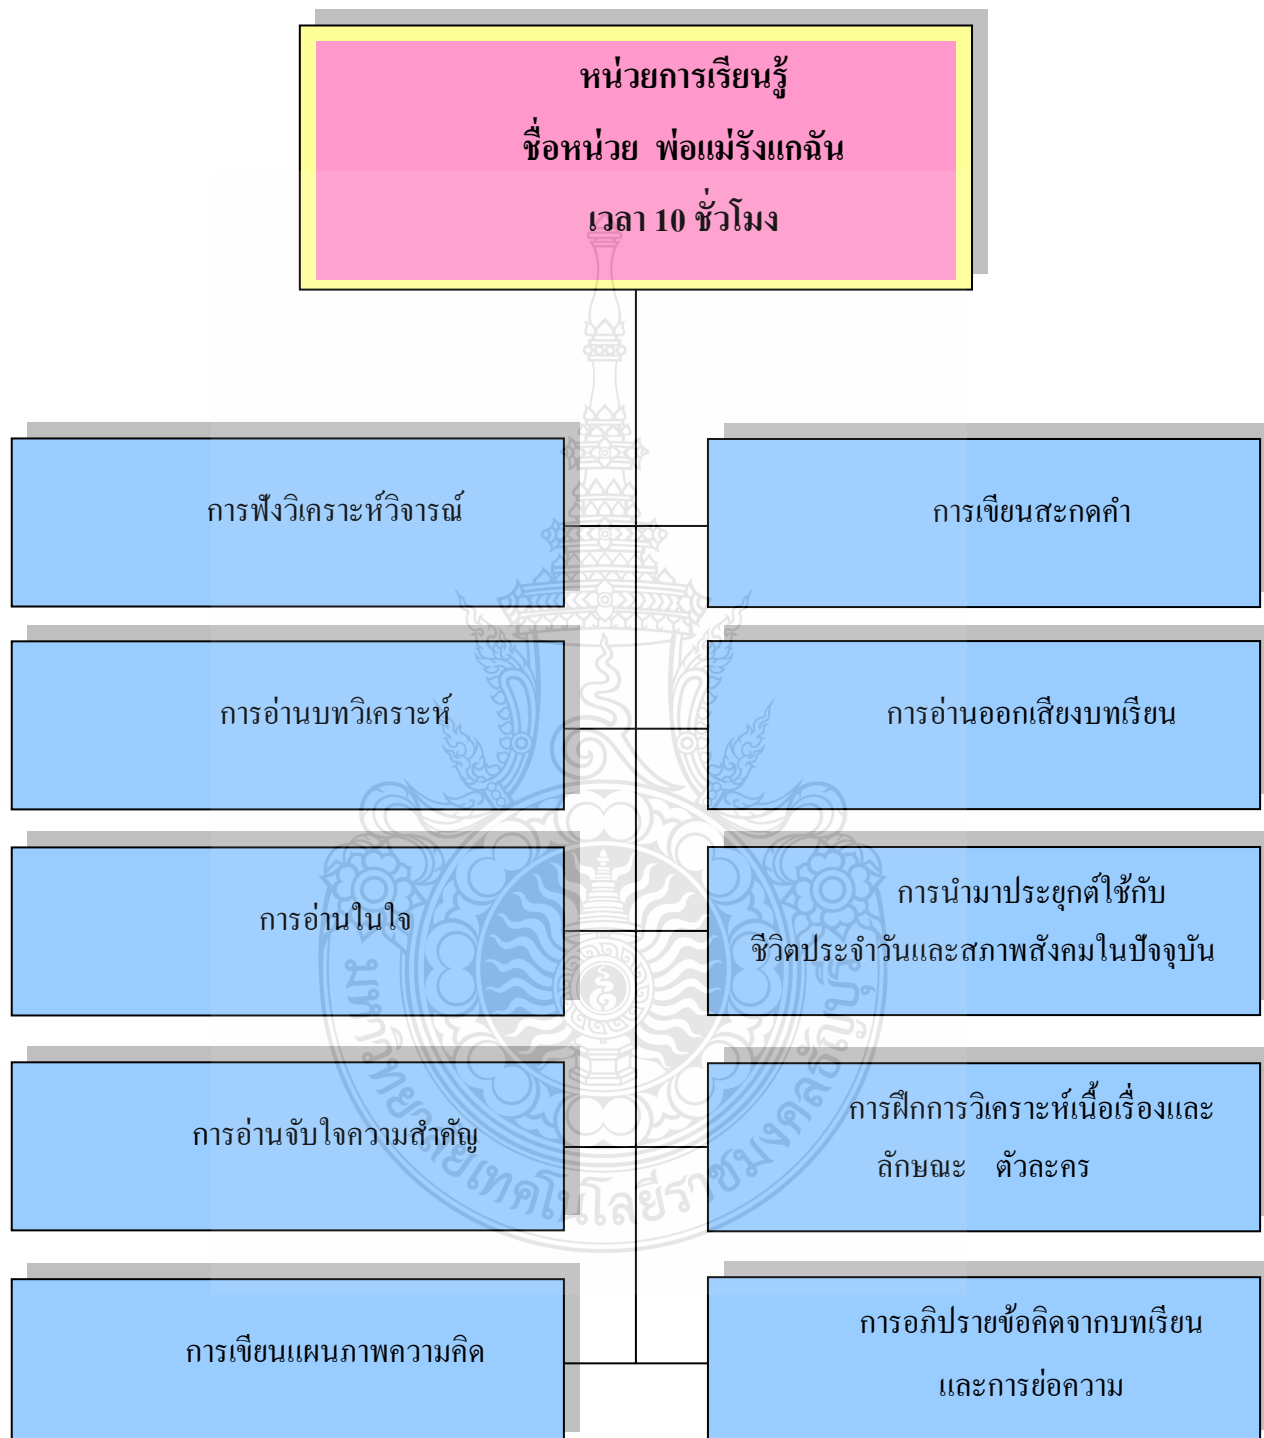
หน่วยการเรียนรู้
ชื่อหน่วย พ่อแม่รังแกฉัน
เวลา 10 ชั่วโมง

การฟังวิเคราะห์วิจารณ์

การเขียนสะกดคำ

การอ่านบทวิเคราะห์

การอ่านออกเสียงบทเรียน

การอ่านในใจ

การนำมาประยุกต์ใช้กับชีวิตประจำวันและสภาพสังคมในปัจจุบัน

การอ่านจับใจความสำคัญ

การฝึกการวิเคราะห์เนื้อเรื่องและลักษณะ ตัวละคร

การเขียนแผนภาพความคิด

การอภิปรายข้อคิดจากบทเรียนและการย่อความ

มหาวิทยาลัยเทคโนโลยีราชมงคลธัญบุรี